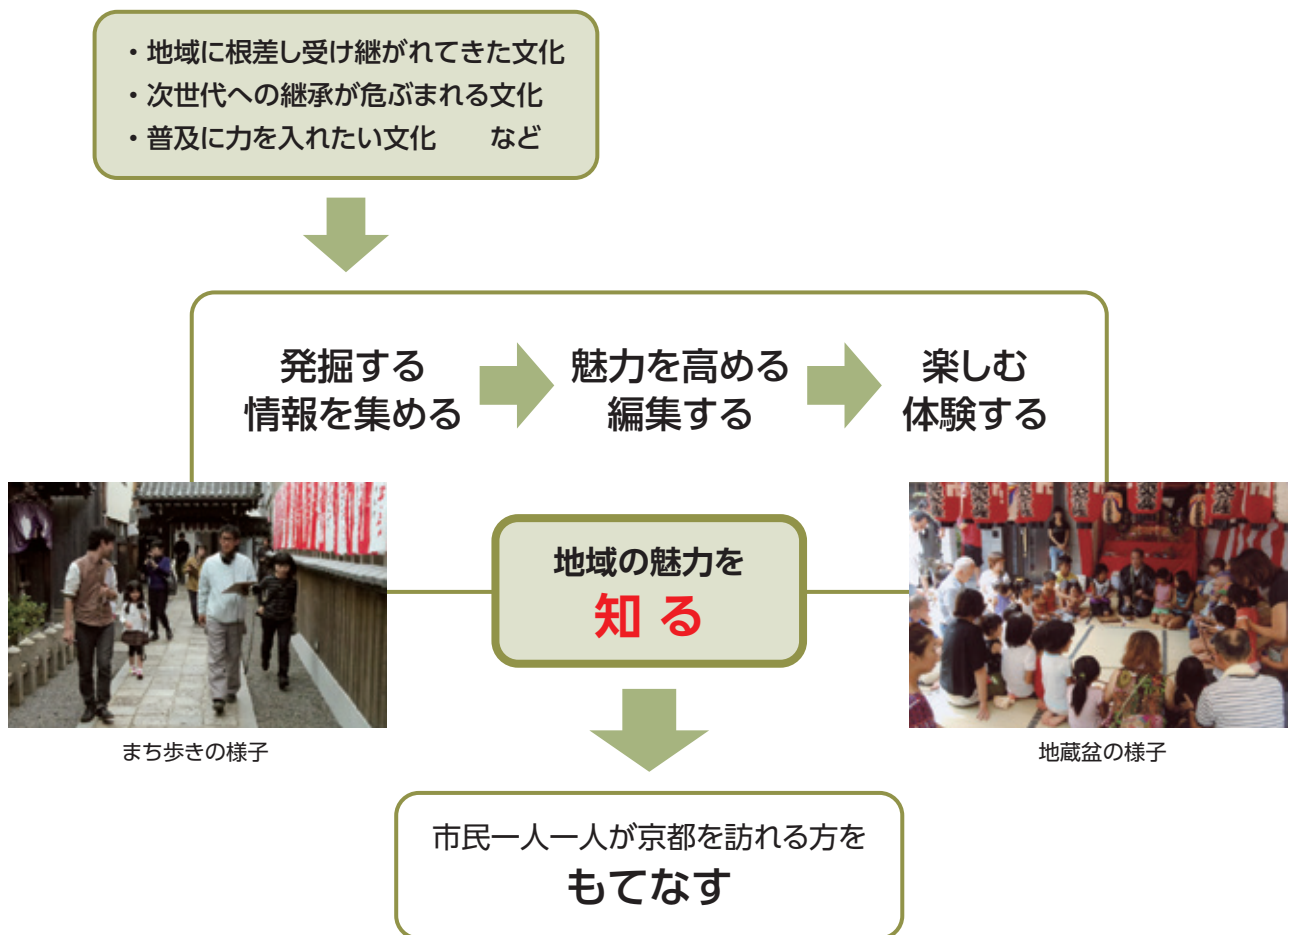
・地域に根差し受け継がれてきた文化
・次世代への継承が危ぶまれる文化
・普及に力を入れたい文化　　など

発掘する
情報を集める

魅力を高める
編集する

楽しむ
体験する

地域の魅力を
知る

まち歩きの様子

地蔵盆の様子

市民一人一人が京都を訪れる方を
もてなす